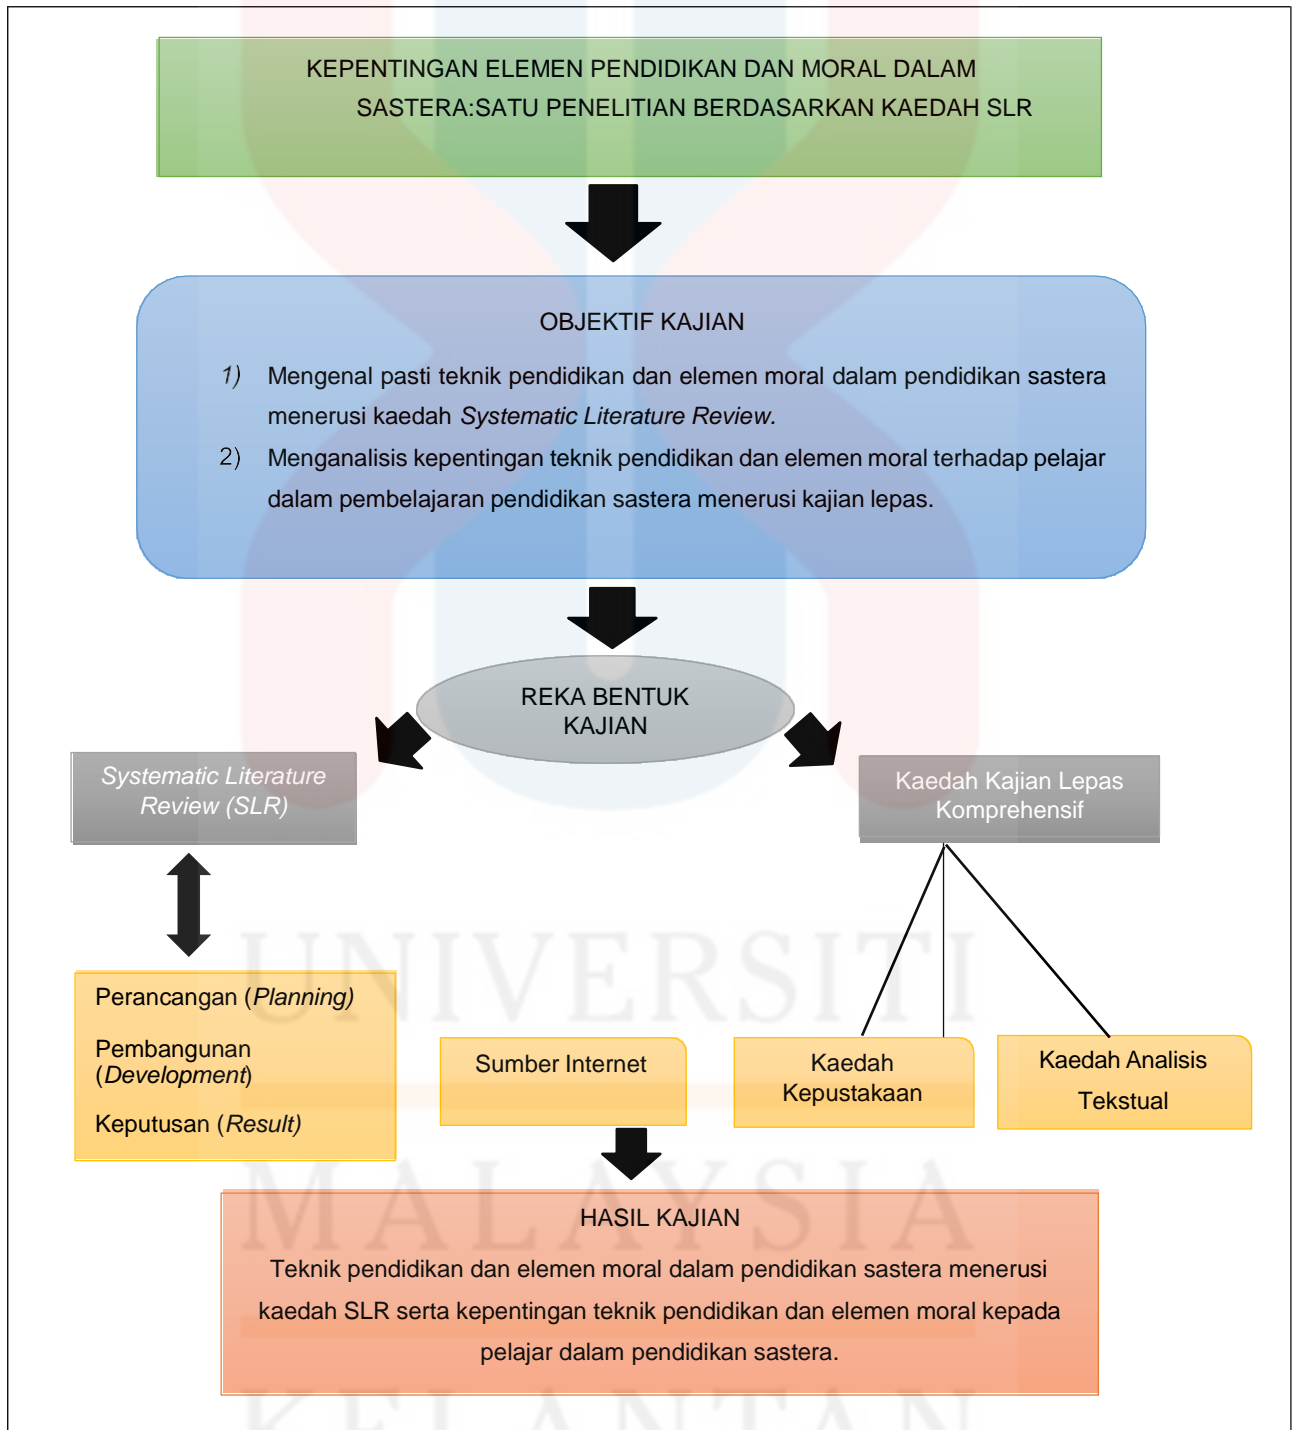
KEPENTINGAN ELEMEN PENDIDIKAN DAN MORAL DALAM SASTERA:SATU PENELITIAN BERDASARKAN KAEDAH SLR

OBJEKTIF KAJIAN

1) Mengenal pasti teknik pendidikan dan elemen moral dalam pendidikan sastera menerusi kaedah *Systematic Literature Review.*

2) Menganalisis kepentingan teknik pendidikan dan elemen moral terhadap pelajar dalam pembelajaran pendidikan sastera menerusi kajian lepas.

REKA BENTUK KAJIAN

*Systematic Literature Review (SLR)*

Kaedah Kajian Lepas Komprehensif

Perancangan (*Planning*)

Pembangunan (*Development*)

Keputusan (*Result*)

Sumber Internet

Kaedah Kepustakaan

Kaedah Analisis Tekstual

HASIL KAJIAN

Teknik pendidikan dan elemen moral dalam pendidikan sastera menerusi kaedah SLR serta kepentingan teknik pendidikan dan elemen moral kepada pelajar dalam pendidikan sastera.

UNIVERSITI MALAYSIA KELANTAN